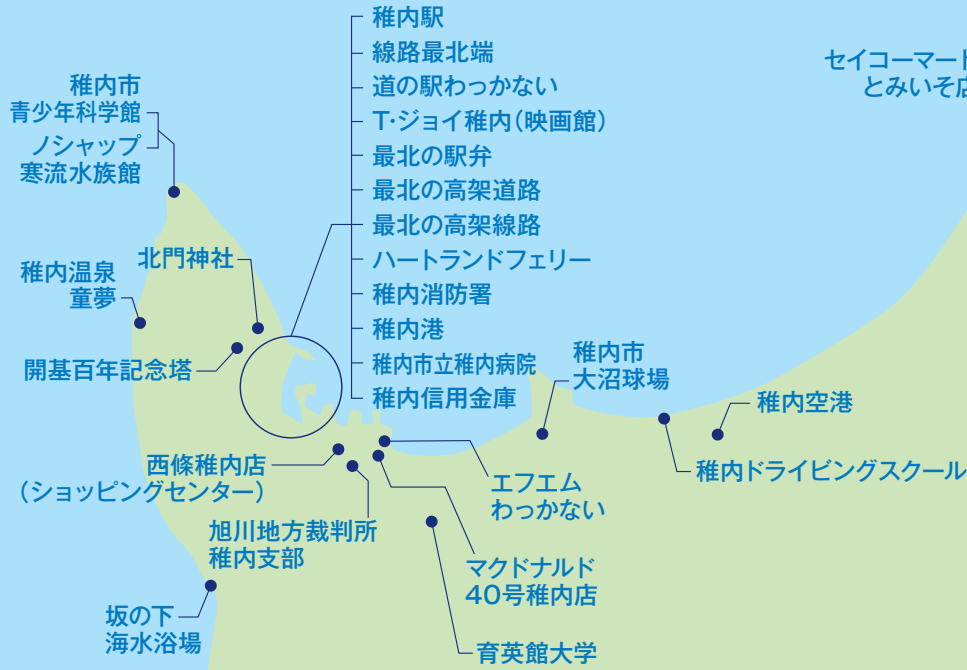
稚内駅
線路最北端
道の駅わっかない
T·ジョイ稚内(映画館)
最北の駅弁
最北の高架道路
最北の高架線路
ハートランドフェリー
稚内消防署
稚内港
稚内市立稚内病院
稚内信用金庫

セイコーマート
とみいそ店

稚内市
青少年科学館

ノシャップ
寒流水族館

北門神社

稚内温泉
童夢

開基百年記念塔

稚内市
大沼球場

稚内空港

稚内ドライビングスクール

西條稚内店
(ショッピングセンター)

旭川地方裁判所
稚内支部

エフエム
わっかない

マクドナルド
40号稚内店

坂の下
海水浴場

育英館大学